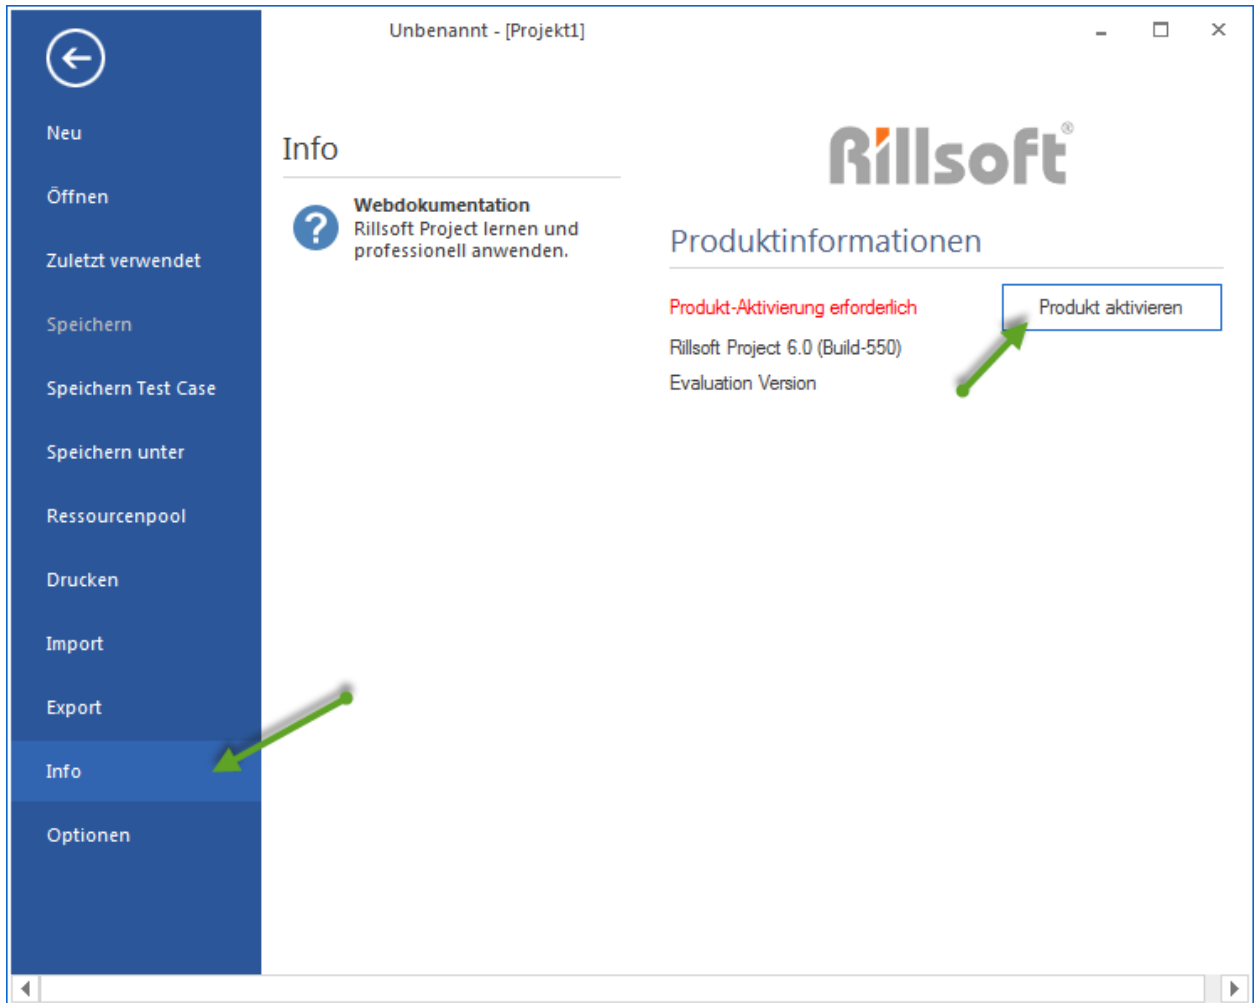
Unbenannt - [Projekt1]

Neu

Öffnen

Zuletzt verwendet

Speichern

Speichern Test Case

Speichern unter

Ressourcenpool

Drucken

Import

Export

Info

Optionen

Info

Webdokumentation
Rillsoft Project lernen und professionell anwenden.

Rillsoft®

Produktinformationen

Produkt-Aktivierung erforderlich

Produkt aktivieren

Rillsoft Project 6.0 (Build-550)

Evaluation Version